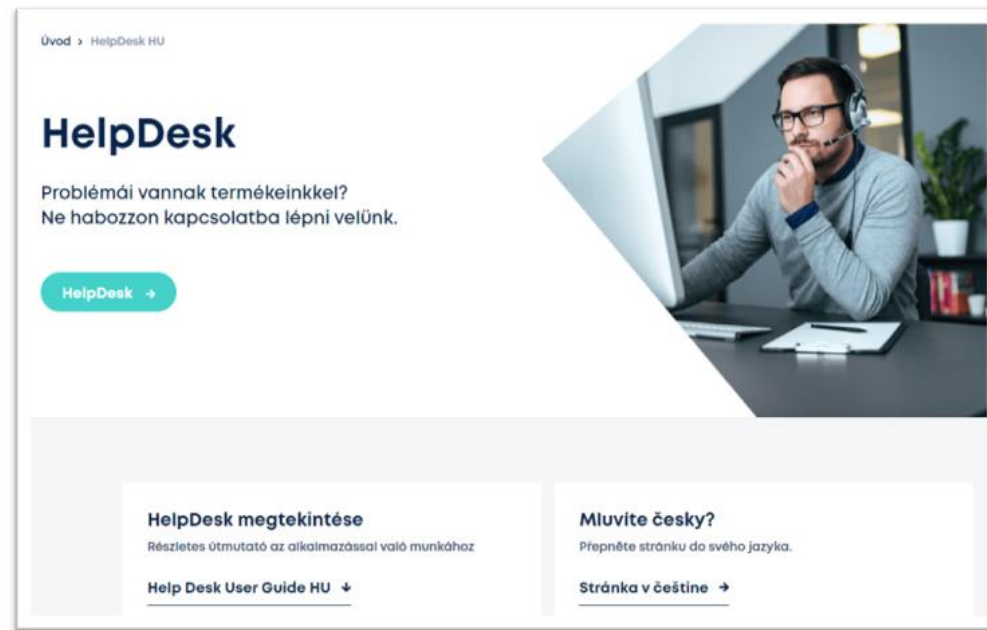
Úvod > HelpDesk HU

HelpDesk

Problémái vannak termékeinkkel?
Ne habozzon kapcsolatba lépni velünk.

HelpDesk →

HelpDesk megtekintése

Részletes útmutató az alkalmazással való munkához

Help Desk User Guide HU ↓

Mluvíte česky?

Přepněte stránku do svého jazyka.

Stránka v češtine →